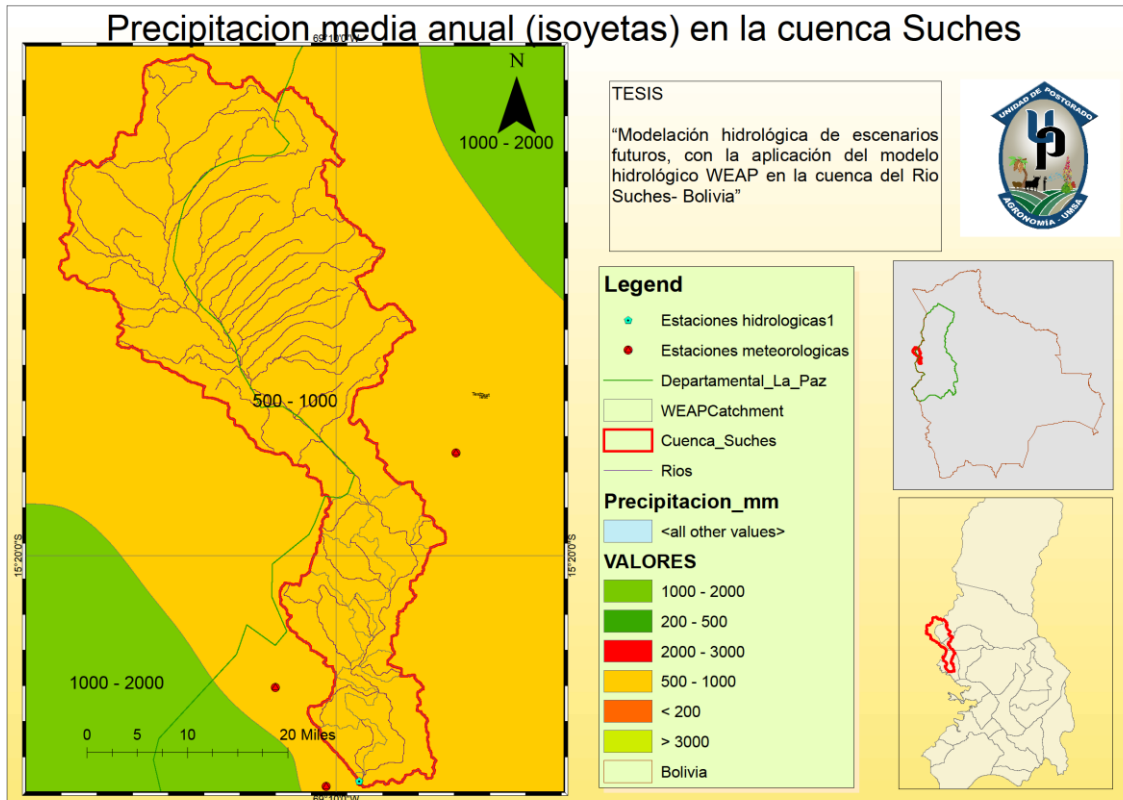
Precipitacion media anual (isoyetas) en la cuenca Suches

69°10'0"W

N

1000 - 2000

500 - 1000

15°20'0"S

15°20'0"S

1000 - 2000

0 5 10 20 Miles

69°10'0"W

TESIS

“Modelación hidrológica de escenarios futuros, con la aplicación del modelo hidrológico WEAP en la cuenca del Rio Suches- Bolivia”

UNIDAD DE POSTGRADO
AGRONOMIA - UMSA

Legend

Estaciones hidrologicas1

Estaciones meteorologicas

Departamental_La_Paz

WEAPCatchment

Cuenca_Suches

Rios

Precipitacion_mm

<all other values>

VALORES

1000 - 2000

200 - 500

2000 - 3000

500 - 1000

< 200

> 3000

Bolivia